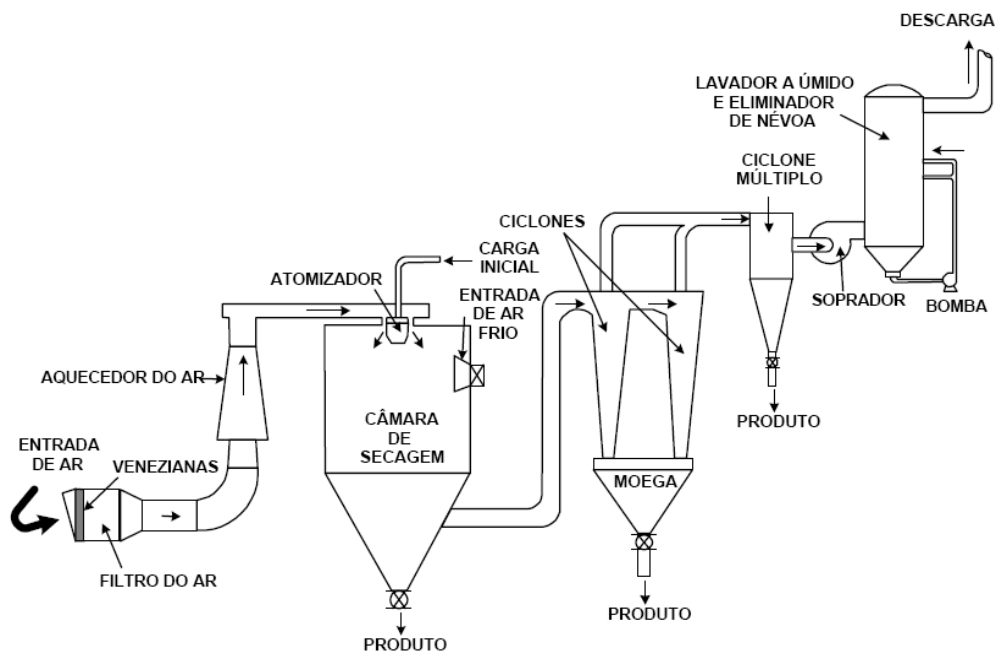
DESCARGA

LAVADOR A ÚMIDO E ELIMINADOR DE NÉVOA

CICLONE MÚLTIPLO

CICLONES

CARGA INICIAL

ATOMIZADOR

ENTRADA DE AR FRIO

SOPRADOR

BOMBA

AQUECEDOR DO AR

CÂMARA DE SECAGEM

PRODUTO

ENTRADA DE AR

VENEZIANAS

MOEGA

FILTRO DO AR

PRODUTO

PRODUTO